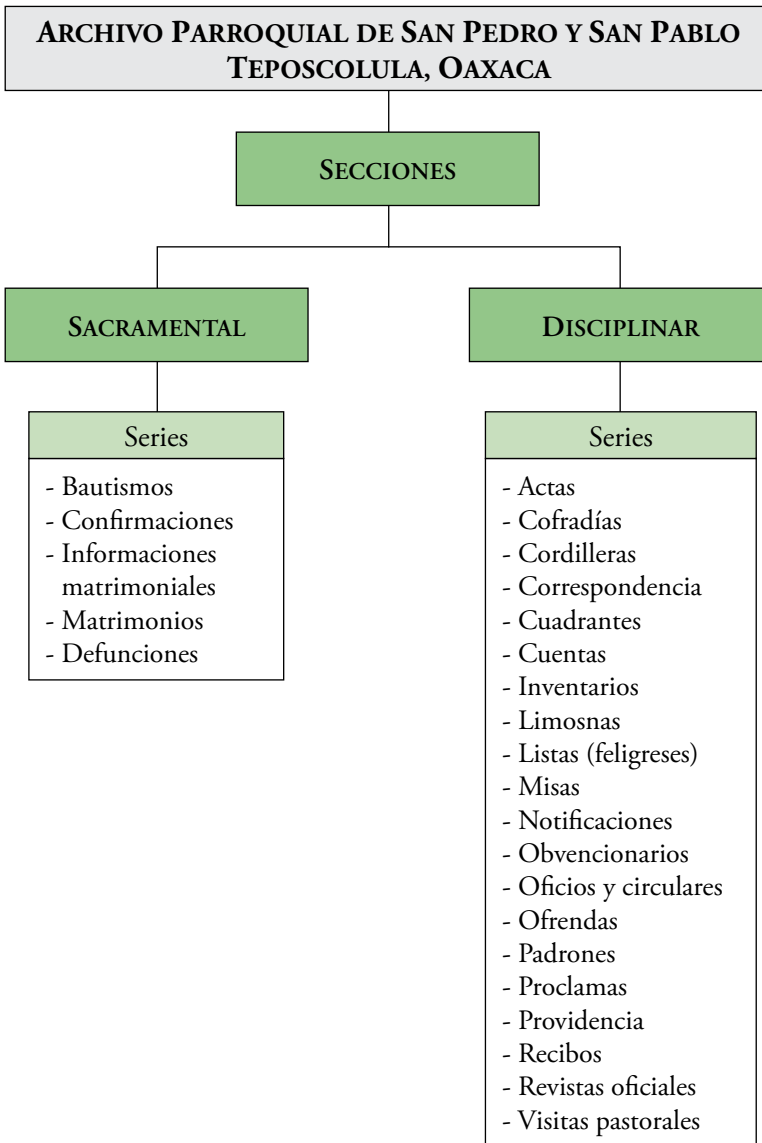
Archivo Parroquial de San Pedro y San Pablo Teposcolula, Oaxaca

Secciones

Sacramental

Series

- Bautismos
- Confirmaciones
- Informaciones matrimoniales
- Matrimonios
- Defunciones

Disciplinar

Series

- Actas
- Cofradías
- Cordilleras
- Correspondencia
- Cuadrantes
- Cuentas
- Inventarios
- Limosnas
- Listas (feligreses)
- Misas
- Notificaciones
- Obvencionarios
- Oficios y circulares
- Ofrendas
- Padrones
- Proclamas
- Providencia
- Recibos
- Revistas oficiales
- Visitas pastorales